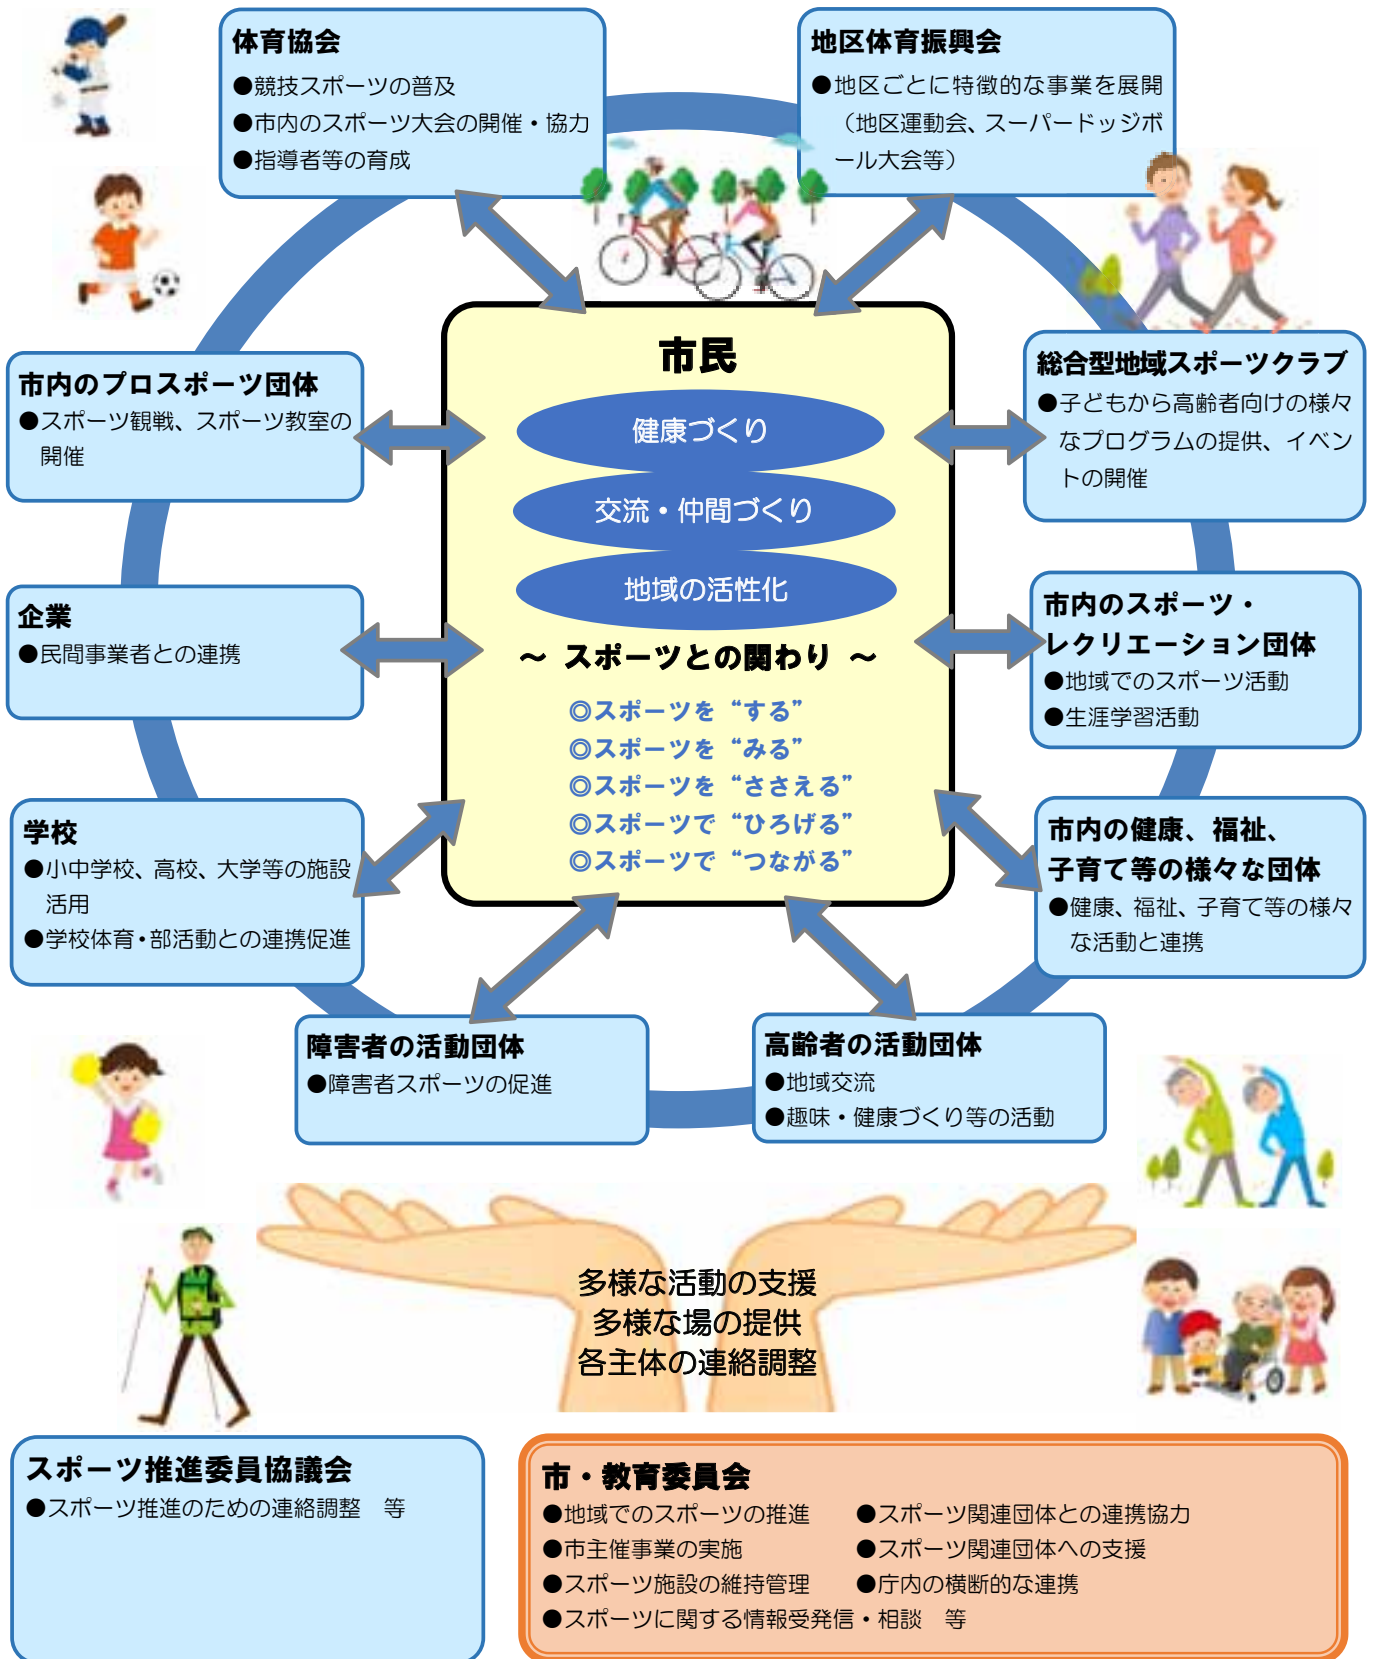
体育協会
●競技スポーツの普及
●市内のスポーツ大会の開催・協力
●指導者等の育成

地区体育振興会
●地区ごとに特徴的な事業を展開（地区運動会、スーパードッジボール大会等）

市内のプロスポーツ団体
●スポーツ観戦、スポーツ教室の開催

市民
健康づくり
交流・仲間づくり
地域の活性化
～ スポーツとの関わり ～
◎スポーツを“する”
◎スポーツを“みる”
◎スポーツを“ささえる”
◎スポーツで“ひろげる”
◎スポーツで“つながる”

総合型地域スポーツクラブ
●子どもから高齢者向けの様々なプログラムの提供、イベントの開催

企業
●民間事業者との連携

市内のスポーツ・レクリエーション団体
●地域でのスポーツ活動
●生涯学習活動

学校
●小中学校、高校、大学等の施設活用
●学校体育・部活動との連携促進

市内の健康、福祉、子育て等の様々な団体
●健康、福祉、子育て等の様々な活動と連携

障害者の活動団体
●障害者スポーツの促進

高齢者の活動団体
●地域交流
●趣味・健康づくり等の活動

多様な活動の支援
多様な場の提供
各主体の連絡調整

スポーツ推進委員協議会
●スポーツ推進のための連絡調整　等

市・教育委員会
●地域でのスポーツの推進
●スポーツ関連団体との連携協力
●市主催事業の実施
●スポーツ関連団体への支援
●スポーツ施設の維持管理
●庁内の横断的な連携
●スポーツに関する情報受発信・相談　等